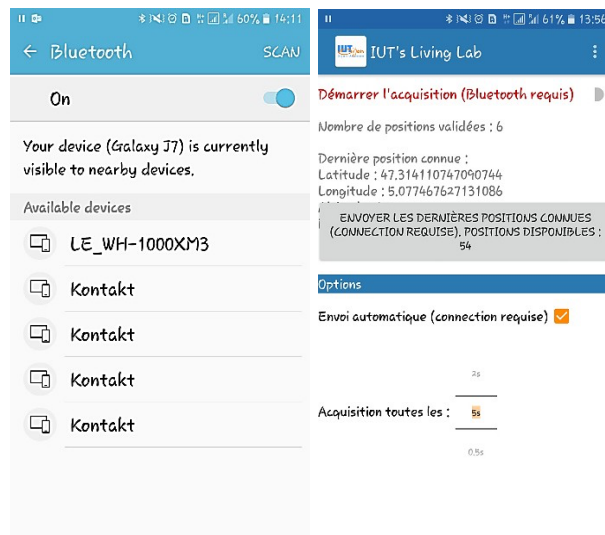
60% 14:11

← Bluetooth SCAN

On

Your device (Galaxy J7) is currently visible to nearby devices.

Available devices

LE_WH-1000XM3

Kontakt

Kontakt

Kontakt

Kontakt

61% 13:56

IUT's Living Lab

Démarrer l'acquisition (Bluetooth requis)

Nombre de positions validées : 6

Dernière position connue :
Latitude : 47.314110747090744
Longitude : 5.077467627131086

ENVOYER LES DERNIÈRES POSITIONS CONNUES (CONNECTION REQUISE). POSITIONS DISPONIBLES : 54

Options

Envoi automatique (connection requise)

2s

Acquisition toutes les : 5s

0.5s